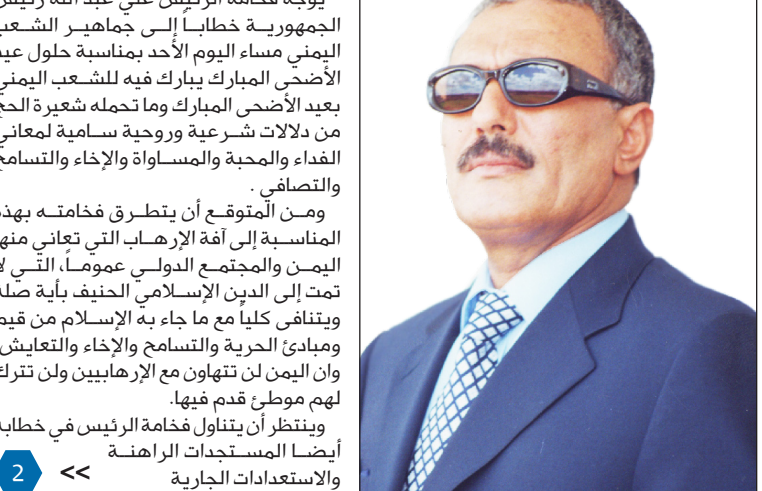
يوجه فخامة الرئيس علي عبدالله رئيس الجمهورية خطاباً إلى جماهير الشعب اليمني مساء اليوم الأحد بمناسبة حلول عيد الأضحى المبارك يبارك فيه للشعب اليمني بعيد الأضحى المبارك وما تحمله شعيرة الحج من دلالات شرعية وروحية سامية لمعاني الفداء والمحبة والمساواة والإخاء والتسامح والتصافي .

ومن المتوقع أن يتطرق فخامته بهذه المناسبة إلى آفة الإرهاب التي تعاني منها اليمن والمجتمع الدولي عموماً، التي لا تمت إلى الدين الإسلامي الحنيف بأية صلة ويتنافى كلياً مع ما جاء به الإسلام من قيم ومبادئ الحرية والتسامح والإخاء والتعايش وان اليمن لن تتهاون مع الإرهابيين ولن تترك لهم موطئ قدم فيها.

وينتظر أن يتناول فخامة الرئيس في خطابه أيضاً المستجدات الراهنة والاستعدادات الجارية

<< 2